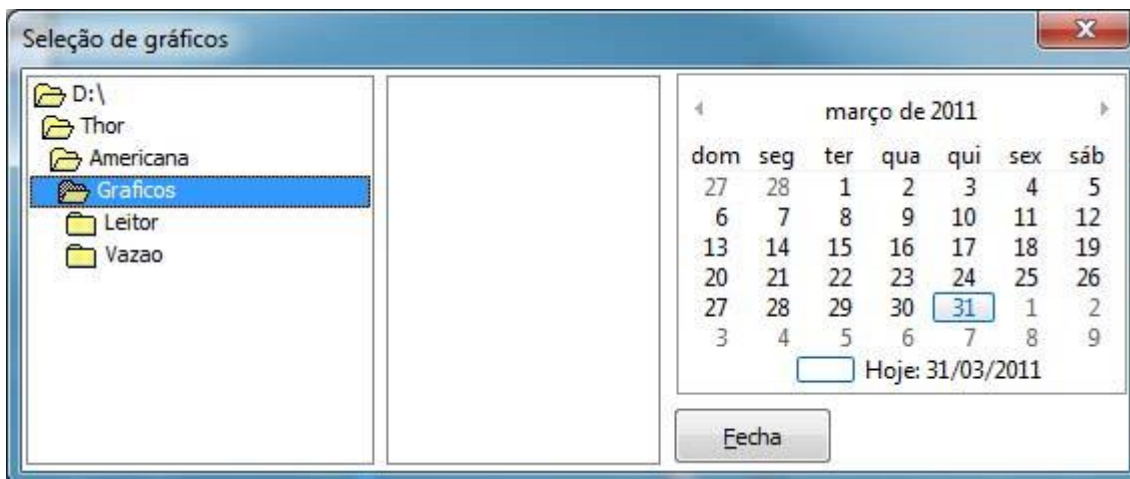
Seleção de gráficos

D:\
Thor
Americana
Graficos
Leitor
Vazao

março de 2011

| dom | seg | ter | qua | qui | sex | sáb |
|---|---|---|---|---|---|---|
| 27 | 28 | 1 | 2 | 3 | 4 | 5 |
| 6 | 7 | 8 | 9 | 10 | 11 | 12 |
| 13 | 14 | 15 | 16 | 17 | 18 | 19 |
| 20 | 21 | 22 | 23 | 24 | 25 | 26 |
| 27 | 28 | 29 | 30 | 31 | 1 | 2 |
| 3 | 4 | 5 | 6 | 7 | 8 | 9 |

Hoje: 31/03/2011

Fecha